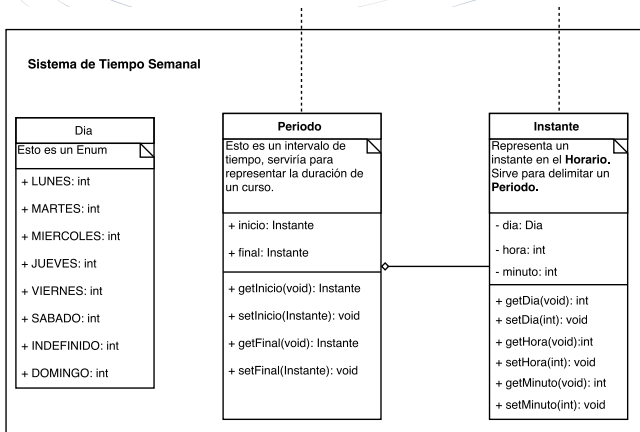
Sistema de Tiempo Semanal

Dia

Esto es un Enum

+ LUNES: int

+ MARTES: int

+ MIERCOLES: int

+ JUEVES: int

+ VIERNES: int

+ SABADO: int

+ INDEFINIDO: int

+ DOMINGO: int

Periodo

Esto es un intervalo de tiempo, serviría para representar la duración de un curso.

+ inicio: Instante

+ final: Instante

+ getInicio(void): Instante

+ setInicio(Instante): void

+ getFinal(void): Instante

+ setFinal(Instante): void

Instante

Representa un instante en el **Horario.** Sirve para delimitar un **Periodo.**

- dia: Dia

- hora: int

- minuto: int

+ getDia(void): int

+ setDia(int): void

+ getHora(void):int

+ setHora(int): void

+ getMinuto(void): int

+ setMinuto(int): void